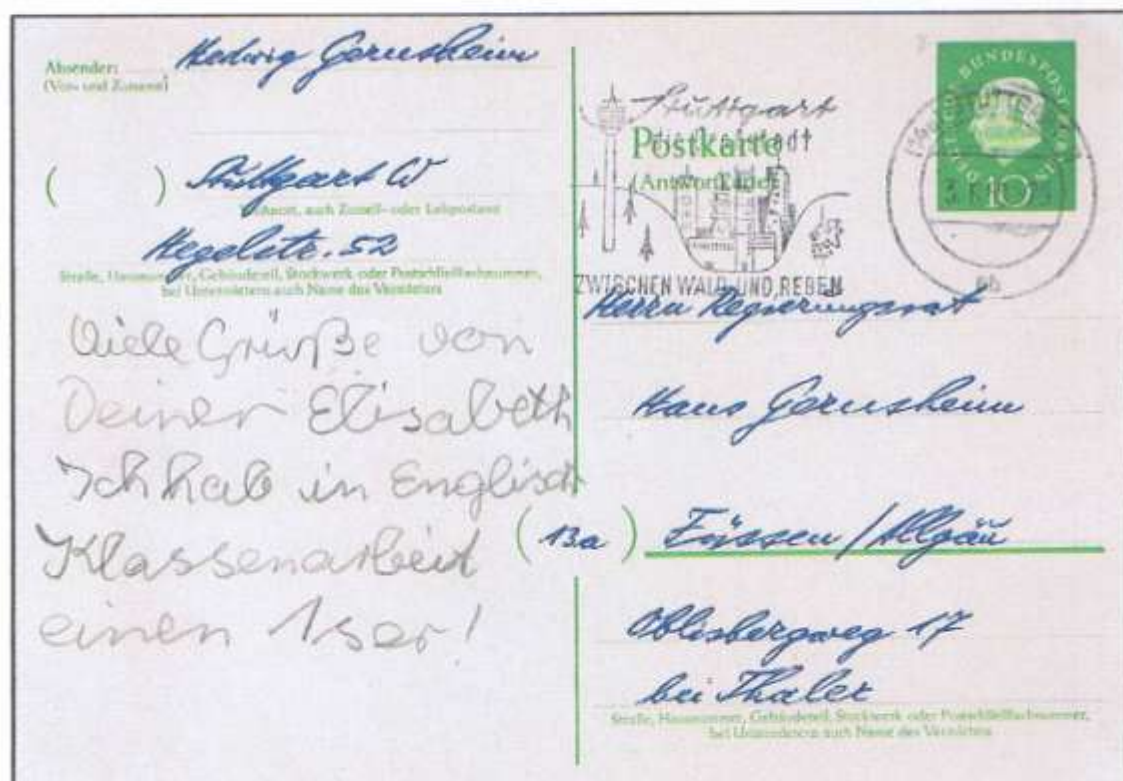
Absender: Hedwig Gerusheim
(Vor- und Zuname)

(     ) Stuttgart W
Wohnort, auch Zustell- oder Leitpostamt

Hegelstr. 52
Straße, Hausnummer, Gebäudeteil, Stockwerk oder Postschließfachnummer, bei Untermietern auch Name des Vermieters

Viele Grüße von Deiner Elisabeth Ich hab in Englisch Klassenarbeit einen 1ser!

Stuttgart
Großstadt
Postkarte
(Antwortkarte)
ZWISCHEN WALD UND REBEN

DEUTSCHE BUNDESPOST
10
Stuttgart
3 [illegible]
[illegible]

Herrn Regierungsrat

Hans Gerusheim

(13a) Füssen / Allgäu

Ablesbergweg 17

bei Thalet
Straße, Hausnummer, Gebäudeteil, Stockwerk oder Postschließfachnummer, bei Untermietern auch Name des Vermieters